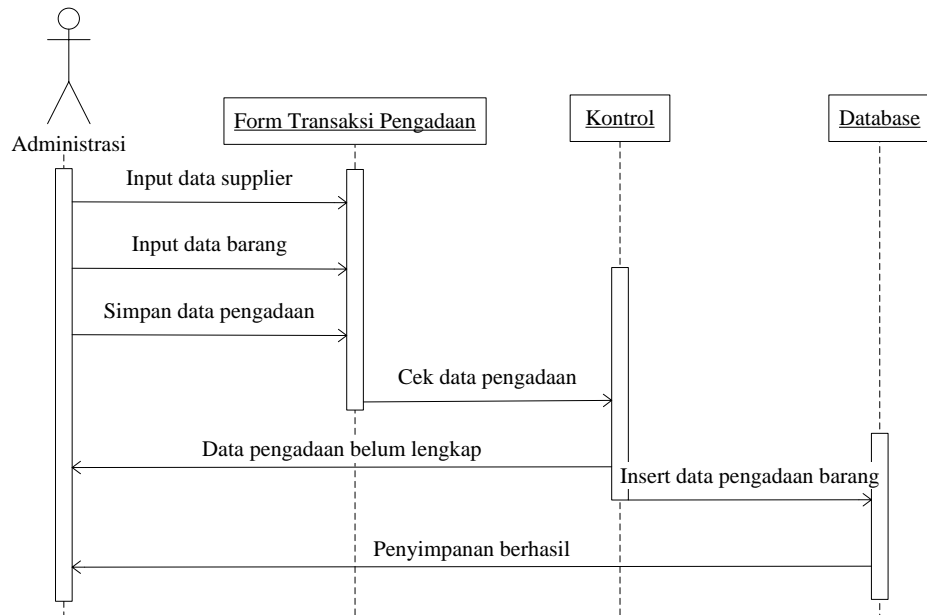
Administrasi

Form Transaksi Pengadaan

Kontrol

Database

Input data supplier

Input data barang

Simpan data pengadaan

Cek data pengadaan

Data pengadaan belum lengkap

Insert data pengadaan barang

Penyimpanan berhasil